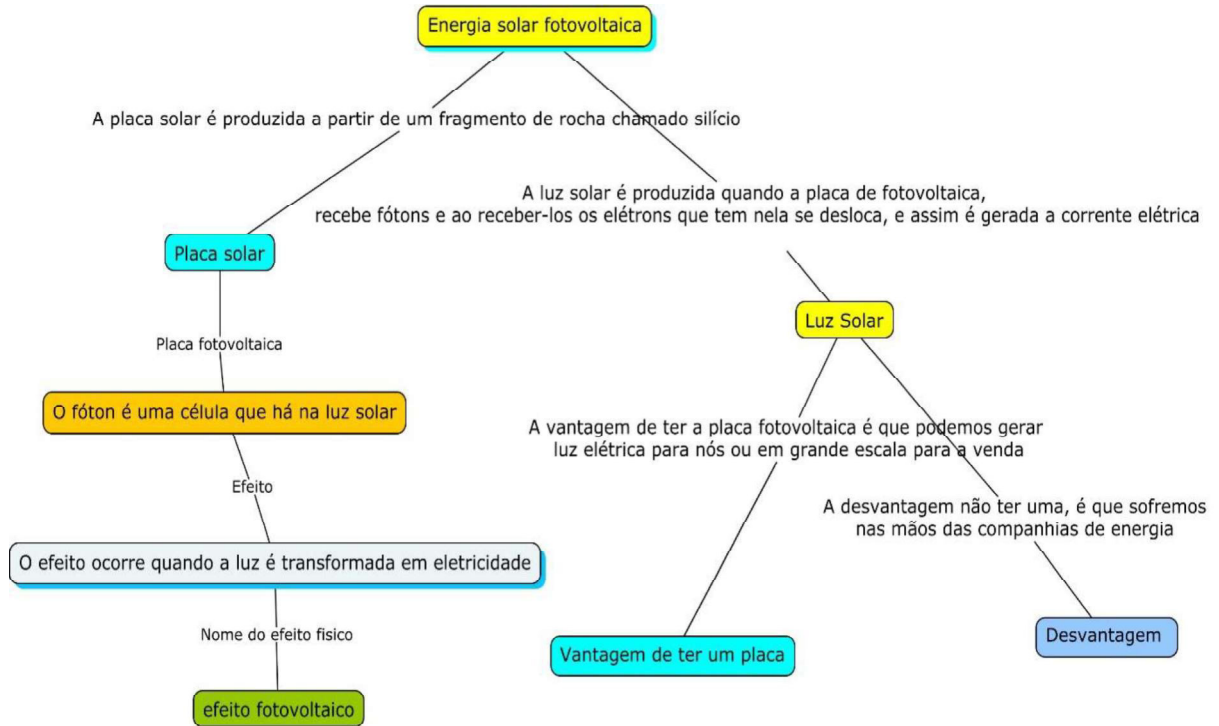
Energia solar fotovoltaica

A placa solar é produzida a partir de um fragmento de rocha chamado silício

A luz solar é produzida quando a placa de fotovoltaica, recebe fótons e ao receber-los os elétrons que tem nela se desloca, e assim é gerada a corrente elétrica

Placa solar

Placa fotovoltaica

O fóton é uma célula que há na luz solar

Efeito

O efeito ocorre quando a luz é transformada em eletricidade

Nome do efeito fisico

efeito fotovoltaico

Luz Solar

A vantagem de ter a placa fotovoltaica é que podemos gerar luz elétrica para nós ou em grande escala para a venda

A desvantagem não ter uma, é que sofremos nas mãos das companhias de energia

Vantagem de ter um placa

Desvantagem